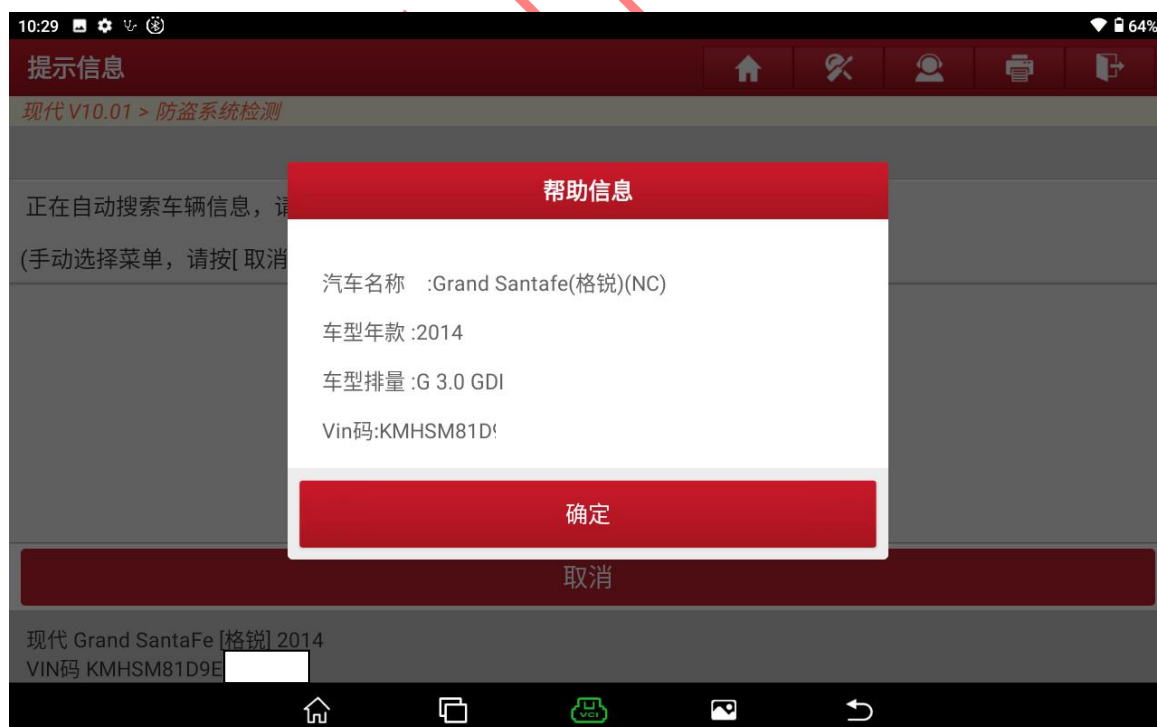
10:29 64%

提示信息

现代 V10.01 > 防盗系统检测

正在自动搜索车辆信息，请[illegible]

(手动选择菜单，请按[ 取消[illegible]

帮助信息

汽车名称 :Grand Santafe(格锐)(NC)

车型年款 :2014

车型排量 :G 3.0 GDI

Vin码:KMHSM81D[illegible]

确定

取消

现代 Grand SantaFe [格锐] 2014
VIN码 KMHSM81D9E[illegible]